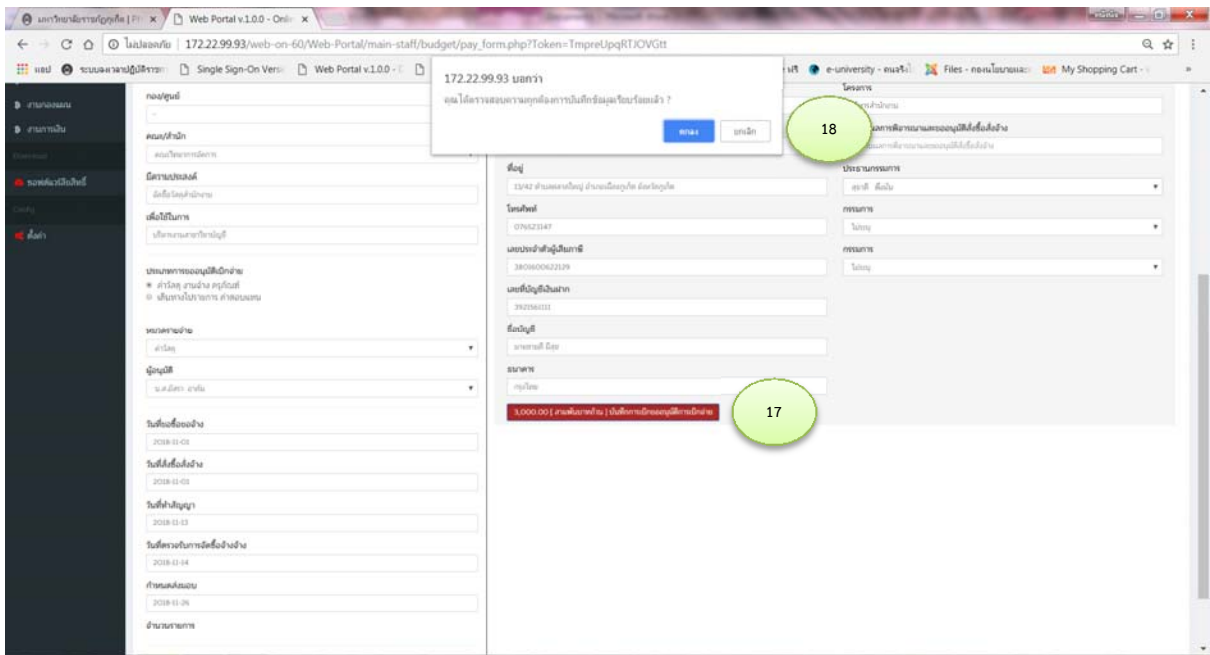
มหาวิทยาลัยราชภัฏภูเก็ต | Fr ×
Web Portal v.1.0.0 - Onli ×
ไม่ปลอดภัย | 172.22.99.93/web-on-60/Web-Portal/main-staff/budget/pay_form.php?Token=TmpreUpqRTJOVGtt
แอป
ระบบลงลายมือชื่อผู้บริหาร
Single Sign-On Versi
Web Portal v.1.0.0 -
e-university - ดนตรี
Files - กองนโยบายและ
My Shopping Cart -

172.22.99.93 บอกว่า
คุณได้ตรวจสอบความถูกต้องการบันทึกข้อมูลเรียบร้อยแล้ว ?
ตกลง
ยกเลิก

18

งานกองแผน
งานการเงิน
Download
รอพิมพ์เบิกใหม่
Config
ตั้งค่า

กอง/ศูนย์
-
คณะ/สำนัก
คณะวิทยาการจัดการ
มีความประสงค์
จัดซื้อวัสดุสำนักงาน
เพื่อใช้ในการ
บริหารงานสาขาวิชาบัญชี
ประเภทการขออนุมัติเบิกจ่าย
ค่าวัสดุ งานจ้าง ครุภัณฑ์
เงินทางไปราชการ ค่าสอนพิเศษ
หมวดรายจ่าย
ค่าวัสดุ
ผู้อนุมัติ
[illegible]
วันที่ขอซื้อขอจ้าง
2018-11-03
วันที่สั่งซื้อสั่งจ้าง
2018-11-03
วันที่ทำสัญญา
2018-11-13
วันที่ตรวจรับการจัดซื้อจ้างจ้าง
2018-11-14
กำหนดส่งมอบ
2018-11-26
จำนวนรายการ

ที่อยู่
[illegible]
โทรศัพท์
076523147
เลขประจำตัวผู้เสียภาษี
3805600622129
เลขที่บัญชีเงินฝาก
392356111
ชื่อบัญชี
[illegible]
ธนาคาร
กรุงไทย
3,000.00 ( สามพันบาทถ้วน ) บันทึกการขออนุมัติการเบิกจ่าย

17

โครงการ
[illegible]
กรรมการพิจารณาผลการขออนุมัติสั่งซื้อสั่งจ้าง
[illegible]
ประธานกรรมการ
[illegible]
กรรมการ
ไม่ระบุ
กรรมการ
ไม่ระบุ